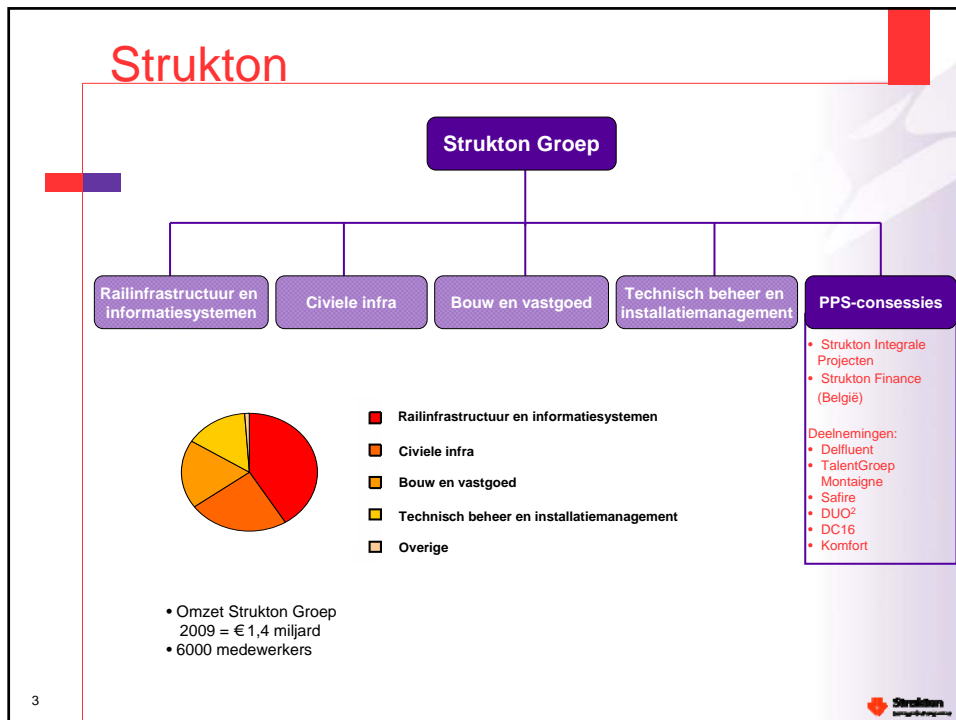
Strukton

Strukton Groep

Railinfrastructuur en informatiesystemen

Civiele infra

Bouw en vastgoed

Technisch beheer en installatiemanagement

PPS-consessies

• Strukton Integrale Projecten
• Strukton Finance (België)

Deelnemingen:
• Delfluent
• TalentGroep Montaigne
• Safire
• DUO$^2$
• DC16
• Komfort

Railinfrastructuur en informatiesystemen

Civiele infra

Bouw en vastgoed

Technisch beheer en installatiemanagement

Overige

• Omzet Strukton Groep 2009 = € 1,4 miljard
• 6000 medewerkers

3

Strukton